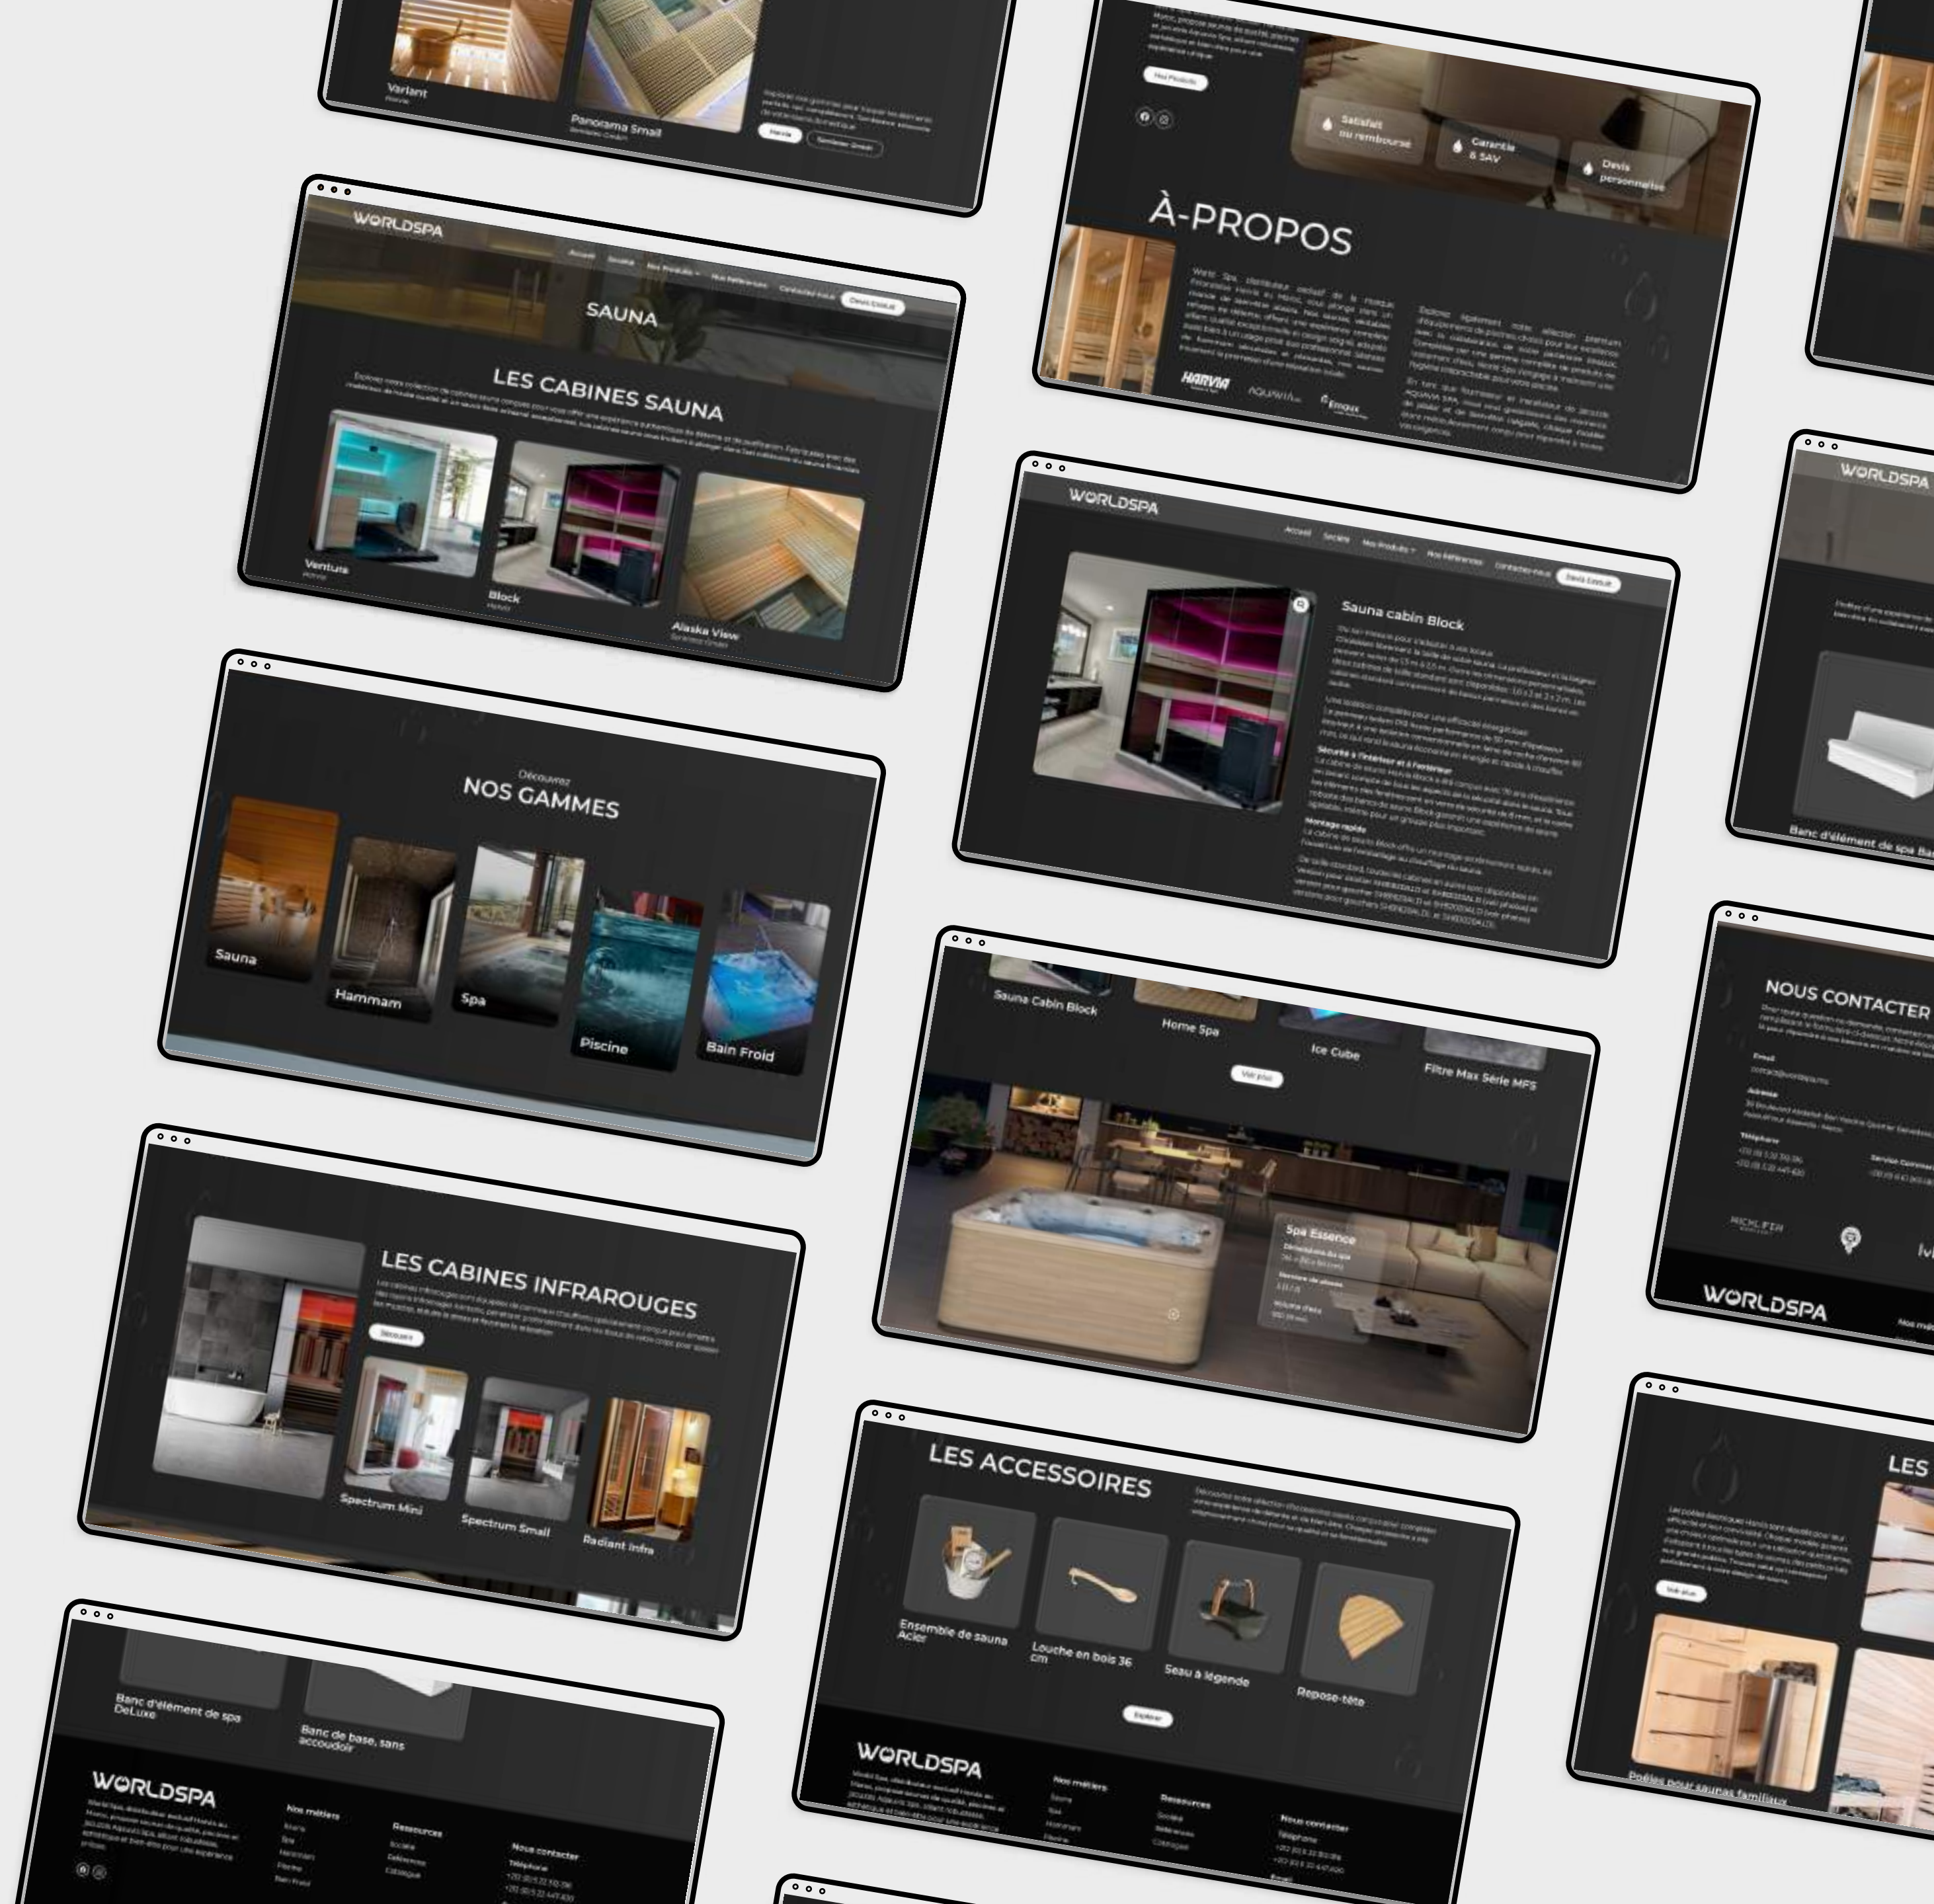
Variant
Panorama Small
Harvia
Sentiotec GmbH

WORLDSPA
Accueil Société Nos Produits Nos Références Contactez-nous Devis Gratuit
SAUNA
LES CABINES SAUNA
Ventura
Block
Alaska View

Nos Produits
Satisfait ou remboursé
Garantie & SAV
Devis personnalisé
À-PROPOS
HARVIA AQUAVIVA Emaux

Découvrez
NOS GAMMES
Sauna
Hammam
Spa
Piscine
Bain Froid

WORLDSPA
Accueil Société Nos Produits Nos Références Contactez-nous Devis Gratuit
Sauna cabin Block
Sécurité à l'intérieur et à l'extérieur
Montage rapide

LES CABINES INFRAROUGES
Découvrir
Spectrum Mini
Spectrum Small
Radiant Infra

Sauna Cabin Block
Home Spa
Ice Cube
Filtre Max Série MFS
Voir plus
Spa Essence

WORLDSPA
Banc d'élément de spa Ba

NOUS CONTACTER
Email
Adresse
Téléphone
WORLDSPA

Banc d'élément de spa DeLuxe
Banc de base, sans accoudoir
WORLDSPA
Nos métiers
Ressources
Nous contacter
Téléphone

LES ACCESSOIRES
Ensemble de sauna Acier
Louche en bois 36 cm
Seau à legende
Repose-tête
Explorer
WORLDSPA
Nos métiers
Ressources
Nous contacter
Téléphone

LES
Voir plus
Poêles pour saunas familiaux